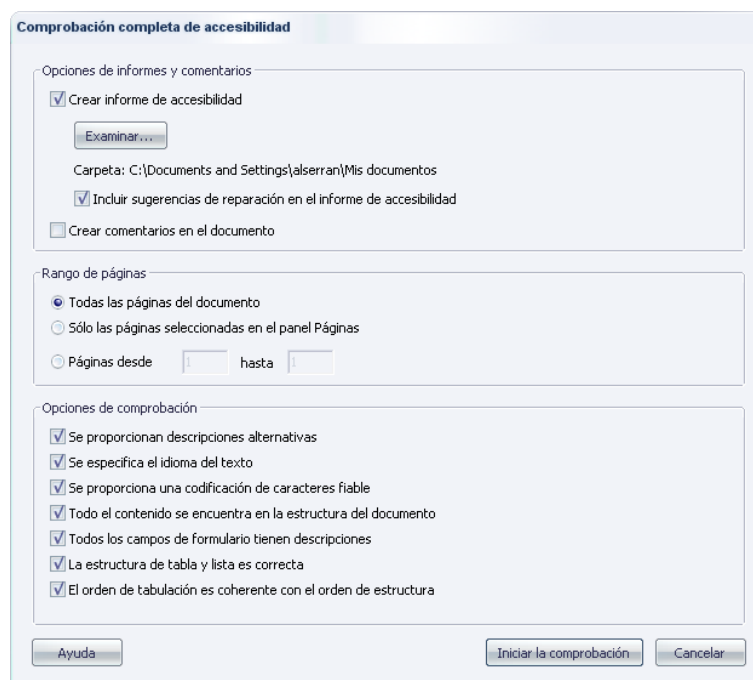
Comprobación completa de accesibilidad

Opciones de informes y comentarios

Crear informe de accesibilidad

Examinar...

Carpeta: C:\Documents and Settings\alserran\Mis documentos

Incluir sugerencias de reparación en el informe de accesibilidad

Crear comentarios en el documento

Rango de páginas

Todas las páginas del documento

Sólo las páginas seleccionadas en el panel Páginas

Páginas desde 1 hasta 1

Opciones de comprobación

Se proporcionan descripciones alternativas

Se especifica el idioma del texto

Se proporciona una codificación de caracteres fiable

Todo el contenido se encuentra en la estructura del documento

Todos los campos de formulario tienen descripciones

La estructura de tabla y lista es correcta

El orden de tabulación es coherente con el orden de estructura

Ayuda

Iniciar la comprobación

Cancelar